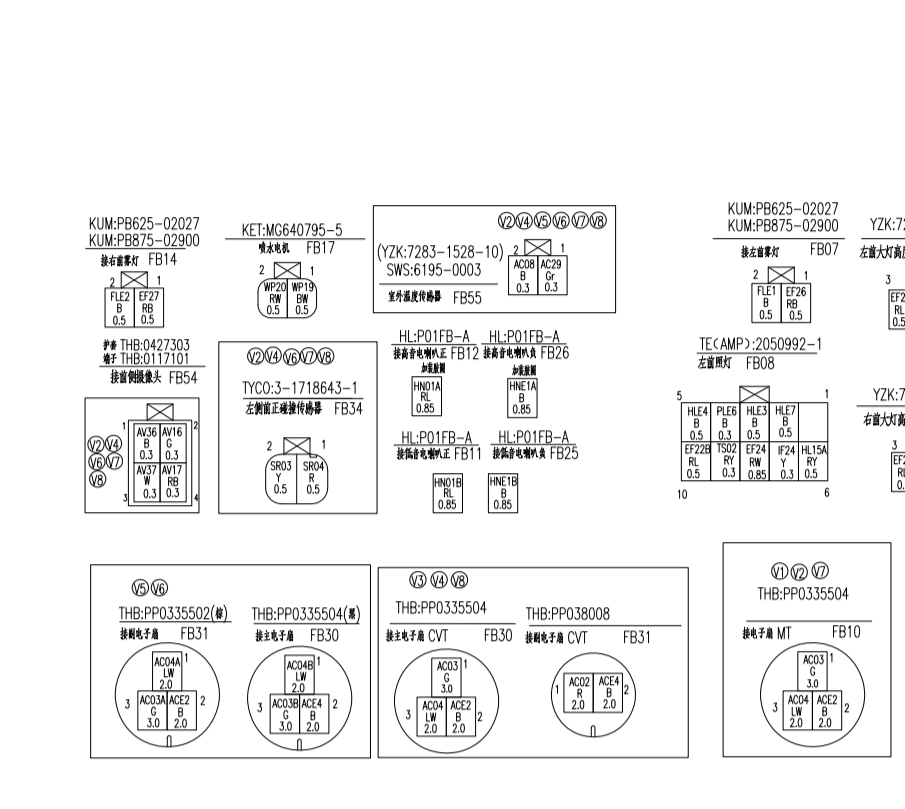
KUM:PB625-02027
KUM:PB875-02900
接右前雾灯 FB14
2 1
FLE2 B 0.5
EF27 RB 0.5

KET:MG640795-5
喷水电机 FB17
2 1
WP20 RW 0.5
WP19 BW 0.5

V2 V4 V5 V6 V7 V8
(YZK:7283-1528-10)
SWS:6195-0003
2 1
AC08 B 0.3
AC29 Gr 0.3
室外温度传感器 FB55

KUM:PB625-02027
KUM:PB875-02900
接左前雾灯 FB07
2 1
FLE1 B 0.5
EF26 RB 0.5

YZK:7
右前大灯高
3
EF
RL
0.5

护套 THB:0427303
端子 THB:0117101
接前倒摄像头 FB54
V2 V4
V6 V7
V8
1 2
AV36 B 0.3
AV16 G 0.3
AV37 W 0.3
AV17 RB 0.3
3 4

V2 V4 V6 V7 V8
TYCO:3-1718643-1
左侧前正碰撞传感器 FB34
2 1
SR03 Y 0.5
SR04 R 0.5

HL:P01FB-A
接高音电喇叭正 FB12
加装胶圈
HN01A RL 0.85

HL:P01FB-A
接高音电喇叭负 FB26
加装胶圈
HNE1A B 0.85

HL:P01FB-A
接低音电喇叭正 FB11
HN01B RL 0.85

HL:P01FB-A
接低音电喇叭负 FB25
HNE1B B 0.85

TE(AMP):2050992-1
左前照灯 FB08
5 1
HLE4 B 0.5
PLE6 B 0.3
HLE3 B 0.5
HLE7 B 0.5
EF22B RL 0.5
TS02 RY 0.3
EF24 RW 0.85
IF24 Y 0.3
HL15A RY 0.5
10 6

YZK:7
右前大灯高
EF
RI
0.

V5 V6
THB:PP0335502(棕)
接副电子扇 FB31
AC04A LW 2.0
3 2
AC03A G 3.0
ACE2 B 2.0

THB:PP0335504(黑)
接主电子扇 FB30
AC04B LW 2.0
3 2
AC03B G 3.0
ACE4 B 2.0

V3 V4 V8
THB:PP0335504
接主电子扇 CVT FB30
AC03 G 3.0
3 2
AC04 LW 2.0
ACE2 B 2.0

THB:PP038008
接副电子扇 CVT FB31
1 2
AC02 R 2.0
ACE4 B 2.0

V1 V2 V7
THB:PP0335504
接电子扇 MT FB10
AC03 G 3.0
3 2
AC04 LW 2.0
ACE2 B 2.0